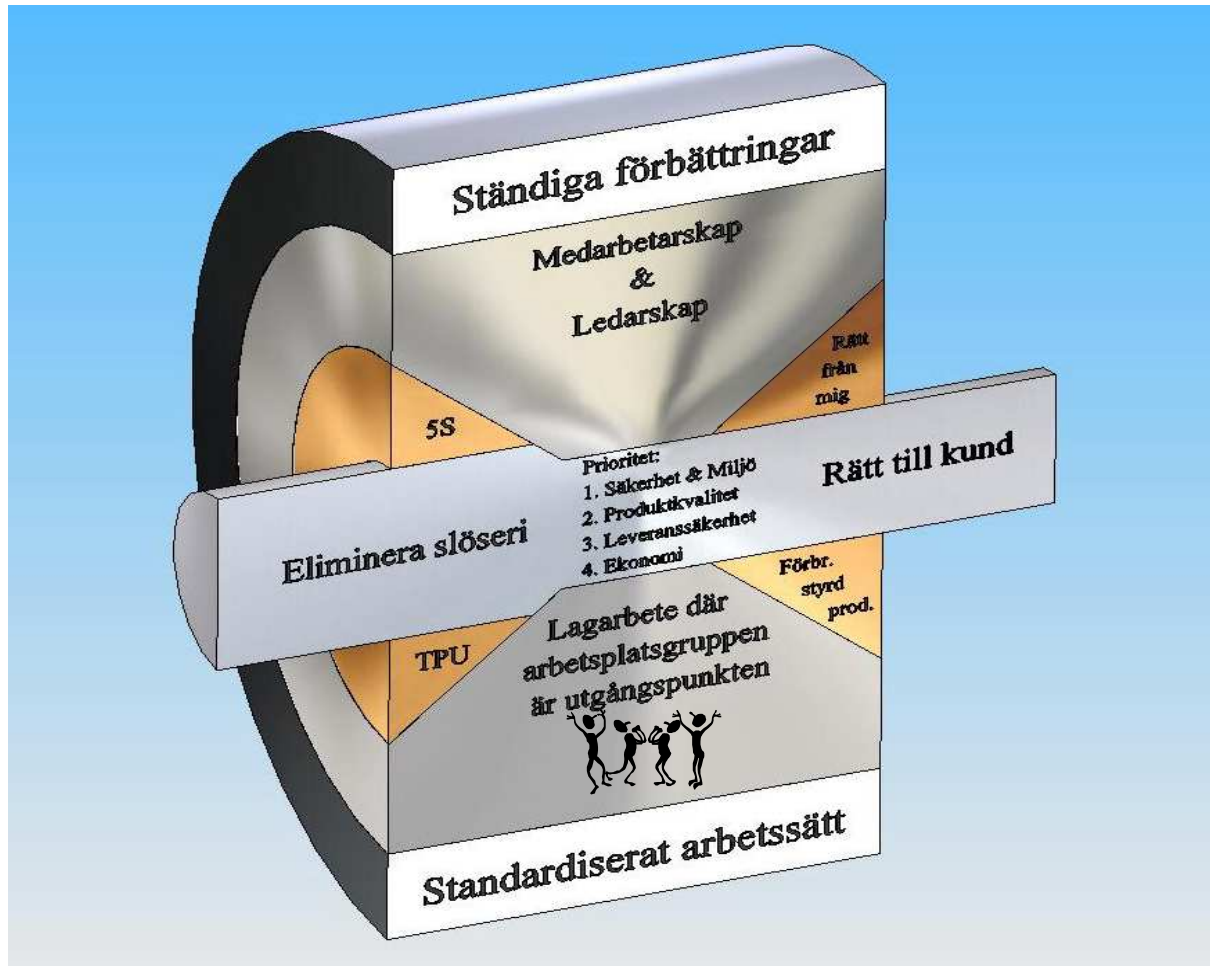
Ständiga förbättringar

Medarbetarskap
&
Ledarskap

Rätt från mig

5S

Prioritet:
1. Säkerhet & Miljö
2. Produktkvalitet
3. Leveranssäkerhet
4. Ekonomi

Rätt till kund

Eliminera slöseri

Förbr. styrd prod.

TPU

Lagarbete där arbetsplatsgruppen är utgångspunkten

Standardiserat arbetssätt